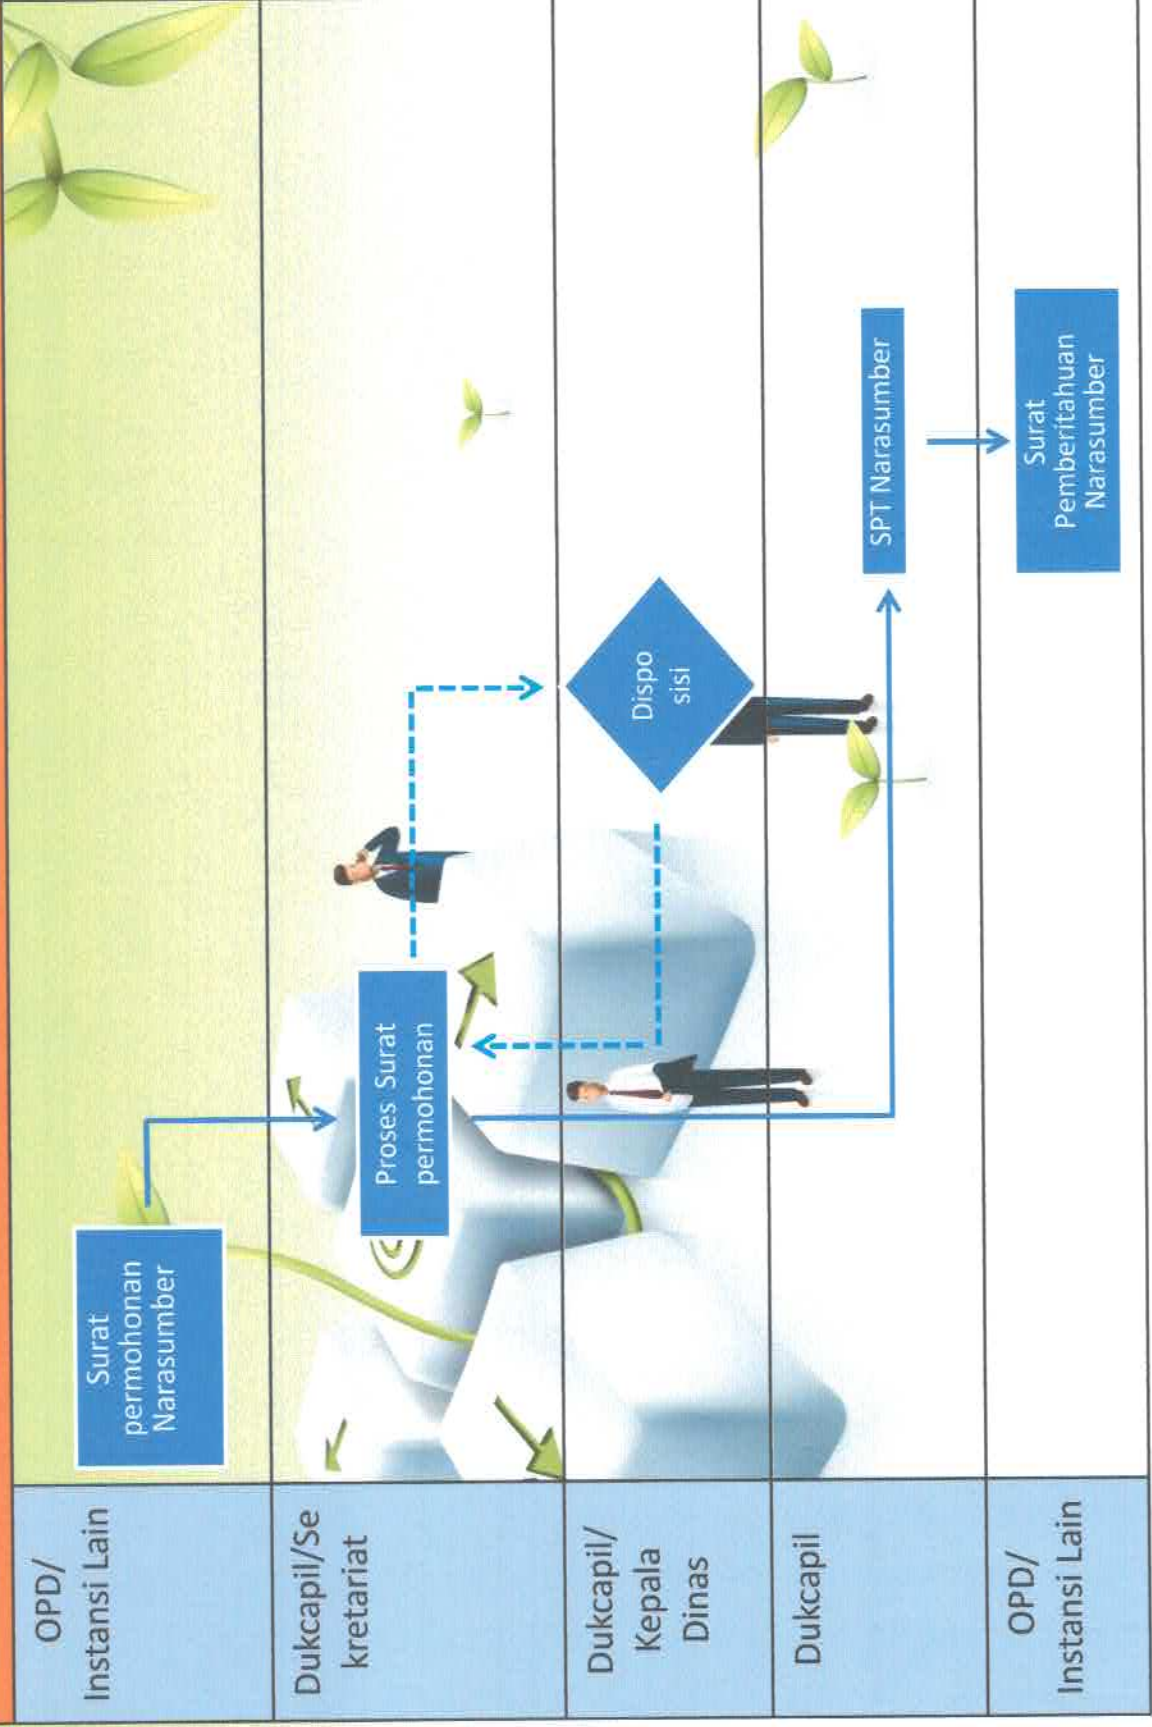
OPD/ Instansi Lain

Surat permohonan Narasumber

Dukcapil/Se kretariat

Proses Surat permohonan

Dukcapil/ Kepala Dinas

Dispo sisi

Dukcapil

SPT Narasumber

OPD/ Instansi Lain

Surat Pemberitahuan Narasumber